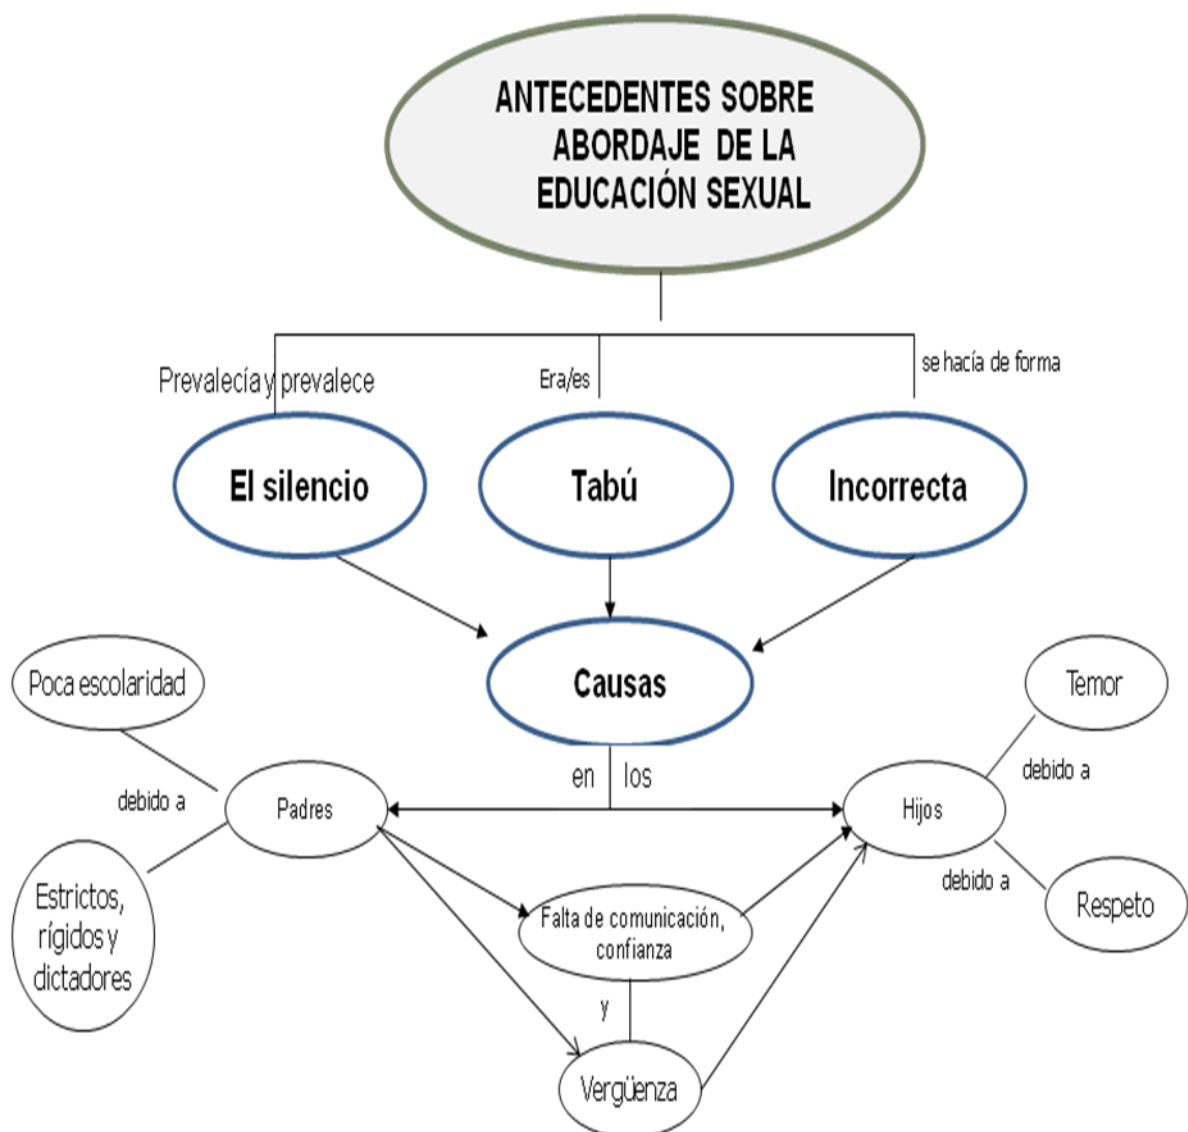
ANTECEDENTES SOBRE ABORDAJE DE LA EDUCACIÓN SEXUAL

Prevalecía y prevalece

Era/es

se hacía de forma

El silencio

Tabú

Incorrecta

Causas

en los

Poca escolaridad

debido a

Padres

Estrictos, rígidos y dictadores

Temor

debido a

Hijos

debido a

Respeto

Falta de comunicación, confianza

y

Vergüenza